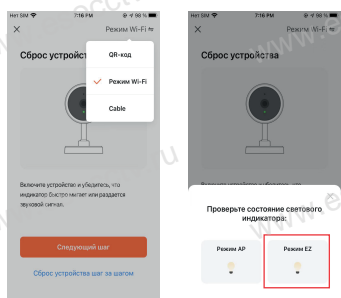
Нет SIM 7:16 PM 98 %

×

Режим Wi-Fi

Сброс устройства

QR-код

Режим Wi-Fi

Cable

Включите устройство и убедитесь, что индикатор быстро мигает или раздается звуковой сигнал.

Следующий шаг

Сброс устройства шаг за шагом

Нет SIM 7:16 PM 98 %

×

Режим Wi-Fi

Сброс устройства

Проверьте состояние светового индикатора:

Режим AP

Режим EZ